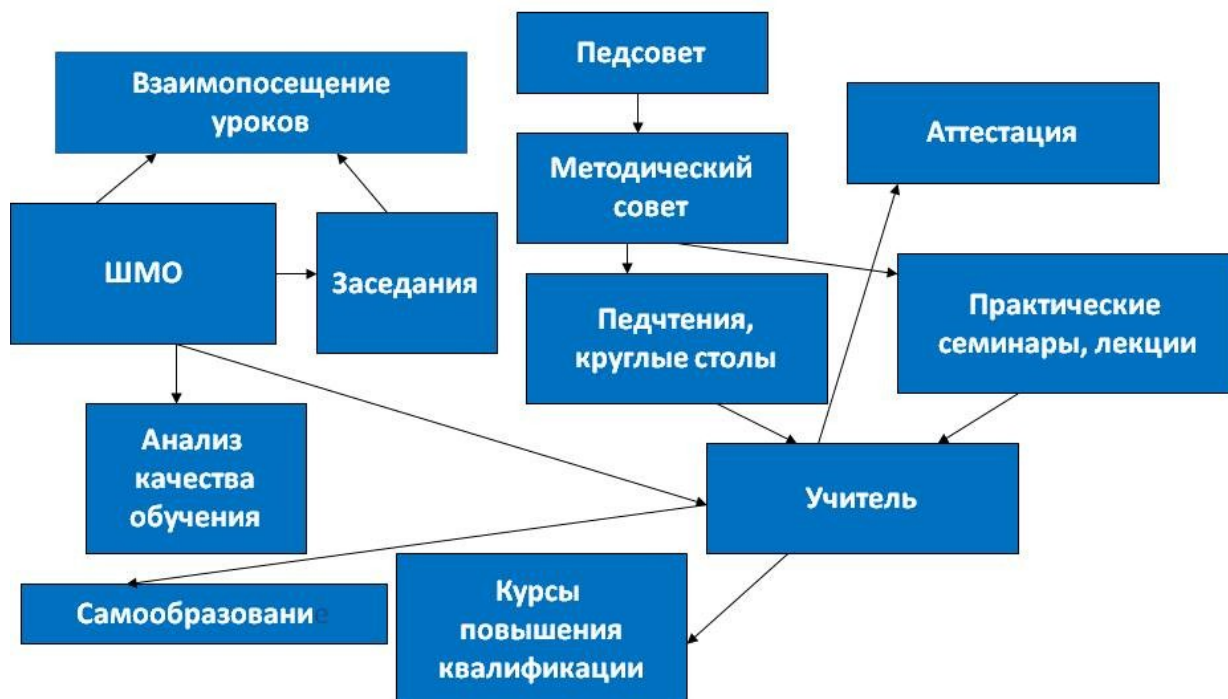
Педсовет

Взаимопосещение уроков

Аттестация

Методический совет

ШМО

Заседания

Педчтения, круглые столы

Практические семинары, лекции

Анализ качества обучения

Учитель

Самообразование

Курсы повышения квалификации